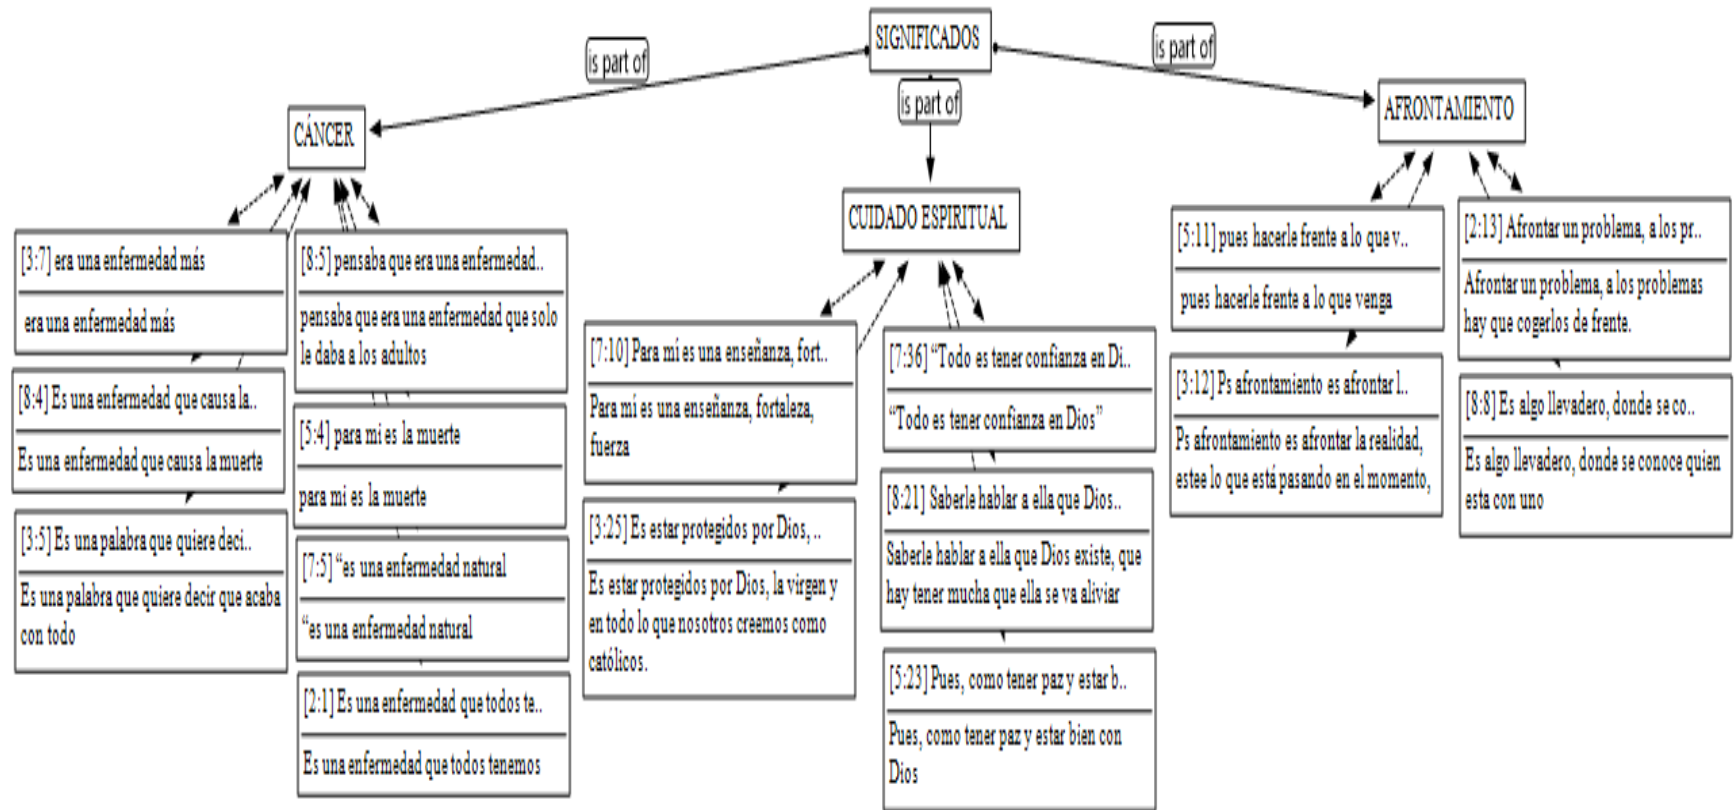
SIGNIFICADOS

is part of

is part of

is part of

CÁNCER

CUIDADO ESPIRITUAL

AFRONTAMIENTO

[3:7] era una enfermedad más

era una enfermedad más

[8:4] Es una enfermedad que causa la..

Es una enfermedad que causa la muerte

[3:5] Es una palabra que quiere deci..

Es una palabra que quiere decir que acaba con todo

[8:5] pensaba que era una enfermedad..

pensaba que era una enfermedad que solo le daba a los adultos

[5:4] para mí es la muerte

para mí es la muerte

[7:5] "es una enfermedad natural

"es una enfermedad natural

[2:1] Es una enfermedad que todos te..

Es una enfermedad que todos tenemos

[7:10] Para mí es una enseñanza, fort..

Para mí es una enseñanza, fortaleza, fuerza

[3:25] Es estar protegidos por Dios, ..

Es estar protegidos por Dios, la virgen y en todo lo que nosotros creemos como católicos.

[7:36] "Todo es tener confianza en Di..

"Todo es tener confianza en Dios"

[8:21] Saberle hablar a ella que Dios..

Saberle hablar a ella que Dios existe, que hay tener mucha que ella se va aliviar

[5:23] Pues, como tener paz y estar b..

Pues, como tener paz y estar bien con Dios

[5:11] pues hacerle frente a lo que v..

pues hacerle frente a lo que venga

[3:12] Ps afrontamiento es afrontar l..

Ps afrontamiento es afrontar la realidad, estee lo que está pasando en el momento,

[2:13] Afrontar un problema, a los pr..

Afrontar un problema, a los problemas hay que cogerlos de frente.

[8:8] Es algo llevadero, donde se co..

Es algo llevadero, donde se conoce quien esta con uno